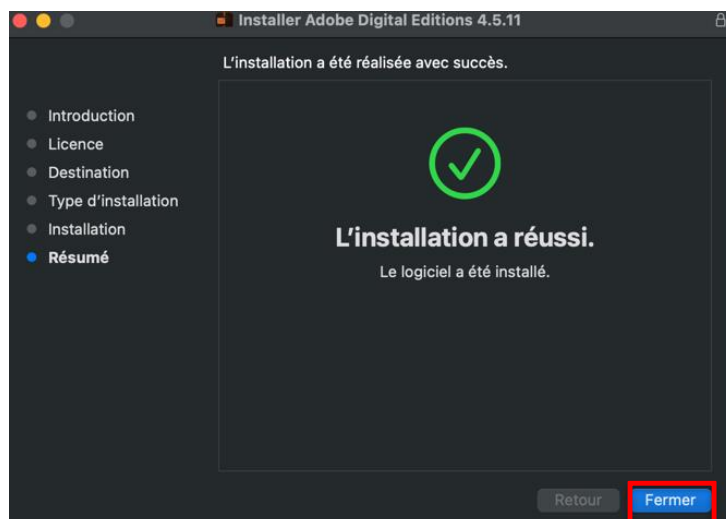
Installer Adobe Digital Editions 4.5.11

L'installation a été réalisée avec succès.

Introduction
Licence
Destination
Type d'installation
Installation
Résumé

L'installation a réussi.

Le logiciel a été installé.

Retour
Fermer